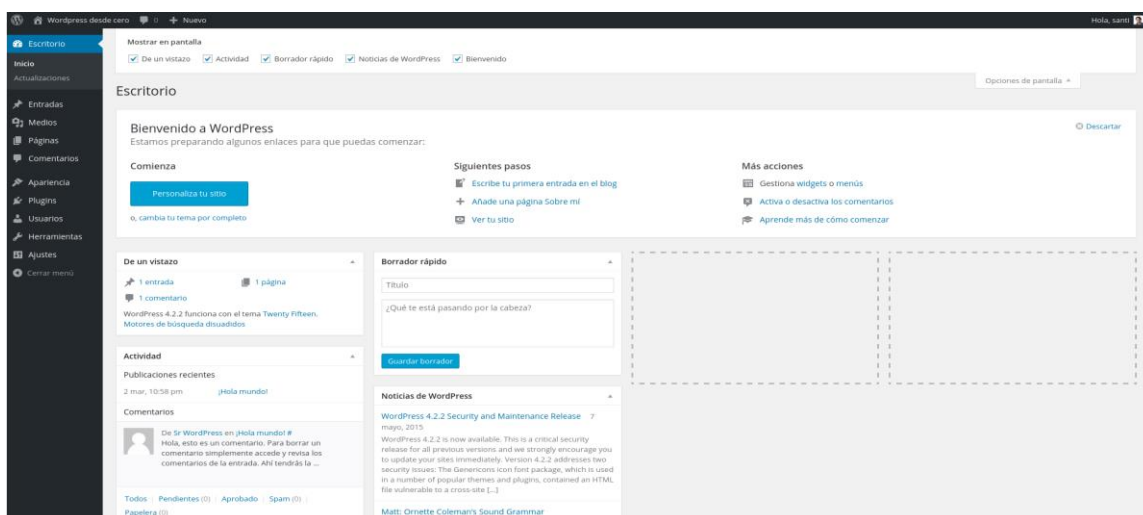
Wordpress desde cero 0 + Nuevo
Hola, santi

Escritorio
Inicio
Actualizaciones
Entradas
Medios
Páginas
Comentarios
Apariencia
Plugins
Usuarios
Herramientas
Ajustes
Cerrar menú

Mostrar en pantalla
De un vistazo Actividad Borrador rápido Noticias de WordPress Bienvenido

Opciones de pantalla

Escritorio

Bienvenido a WordPress
Estamos preparando algunos enlaces para que puedas comenzar:
Descartar

Comienza
Personaliza tu sitio
o, cambia tu tema por completo

Siguientes pasos
Escribe tu primera entrada en el blog
Añade una página Sobre mí
Ver tu sitio

Más acciones
Gestiona widgets o menús
Activa o desactiva los comentarios
Aprende más de cómo comenzar

De un vistazo
1 entrada
1 página
1 comentario
WordPress 4.2.2 funciona con el tema Twenty Fifteen.
Motores de búsqueda disuadidos

Actividad
Publicaciones recientes
2 mar, 10:58 pm ¡Hola mundo!
Comentarios
De Sr WordPress en ¡Hola mundo! #
Hola, esto es un comentario. Para borrar un comentario simplemente accede y revisa los comentarios de la entrada. Ahí tendrás la ...
Todos | Pendientes (0) | Aprobado | Spam (0) | Papelera (0)

Borrador rápido
Título
¿Qué te está pasando por la cabeza?
Guardar borrador

Noticias de WordPress
WordPress 4.2.2 Security and Maintenance Release 7 mayo, 2015
WordPress 4.2.2 is now available. This is a critical security release for all previous versions and we strongly encourage you to update your sites immediately. Version 4.2.2 addresses two security issues: The Genericons icon font package, which is used in a number of popular themes and plugins, contained an HTML file vulnerable to a cross-site [...]
Matt: Ornette Coleman's Sound Grammar